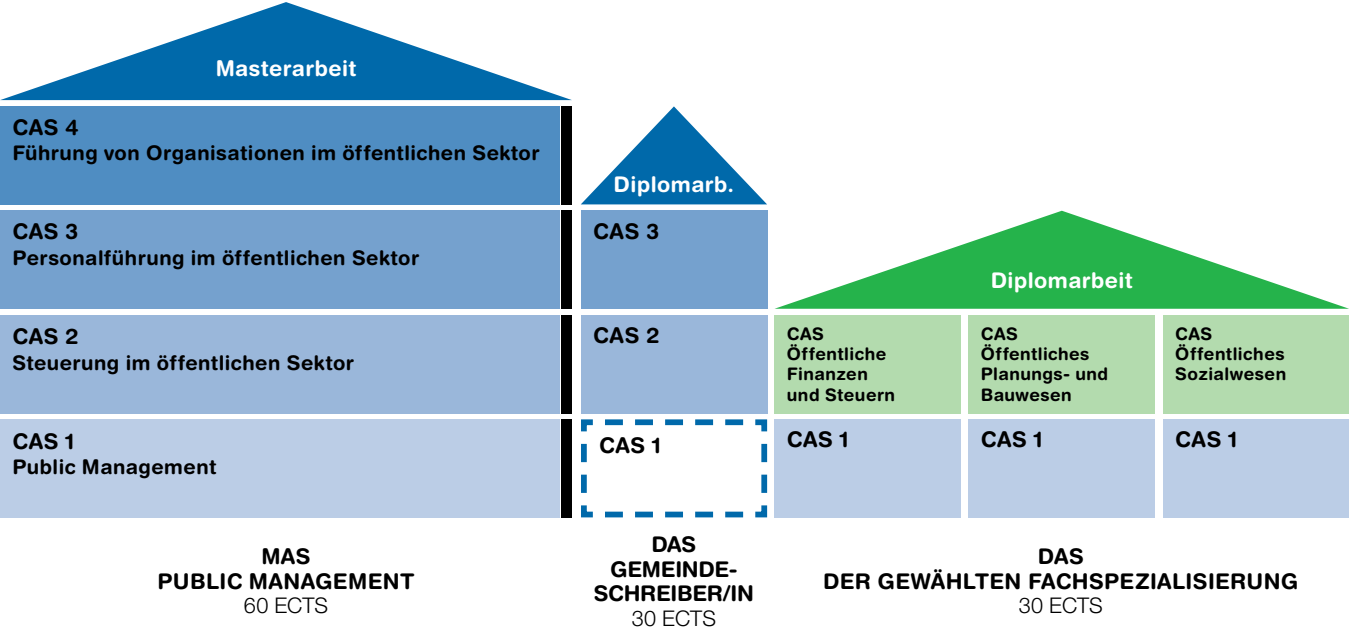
Masterarbeit

CAS 4
Führung von Organisationen im öffentlichen Sektor

CAS 3
Personalführung im öffentlichen Sektor

CAS 2
Steuerung im öffentlichen Sektor

CAS 1
Public Management

Diplomarb.

CAS 3

CAS 2

CAS 1

Diplomarbeit

CAS
Öffentliche
Finanzen
und Steuern

CAS
Öffentliches
Planungs- und
Bauwesen

CAS
Öffentliches
Sozialwesen

CAS 1

CAS 1

CAS 1

MAS
PUBLIC MANAGEMENT
60 ECTS

DAS
GEMEINDESCHREIBER/IN
30 ECTS

DAS
DER GEWÄHLTEN FACHSPEZIALISIERUNG
30 ECTS